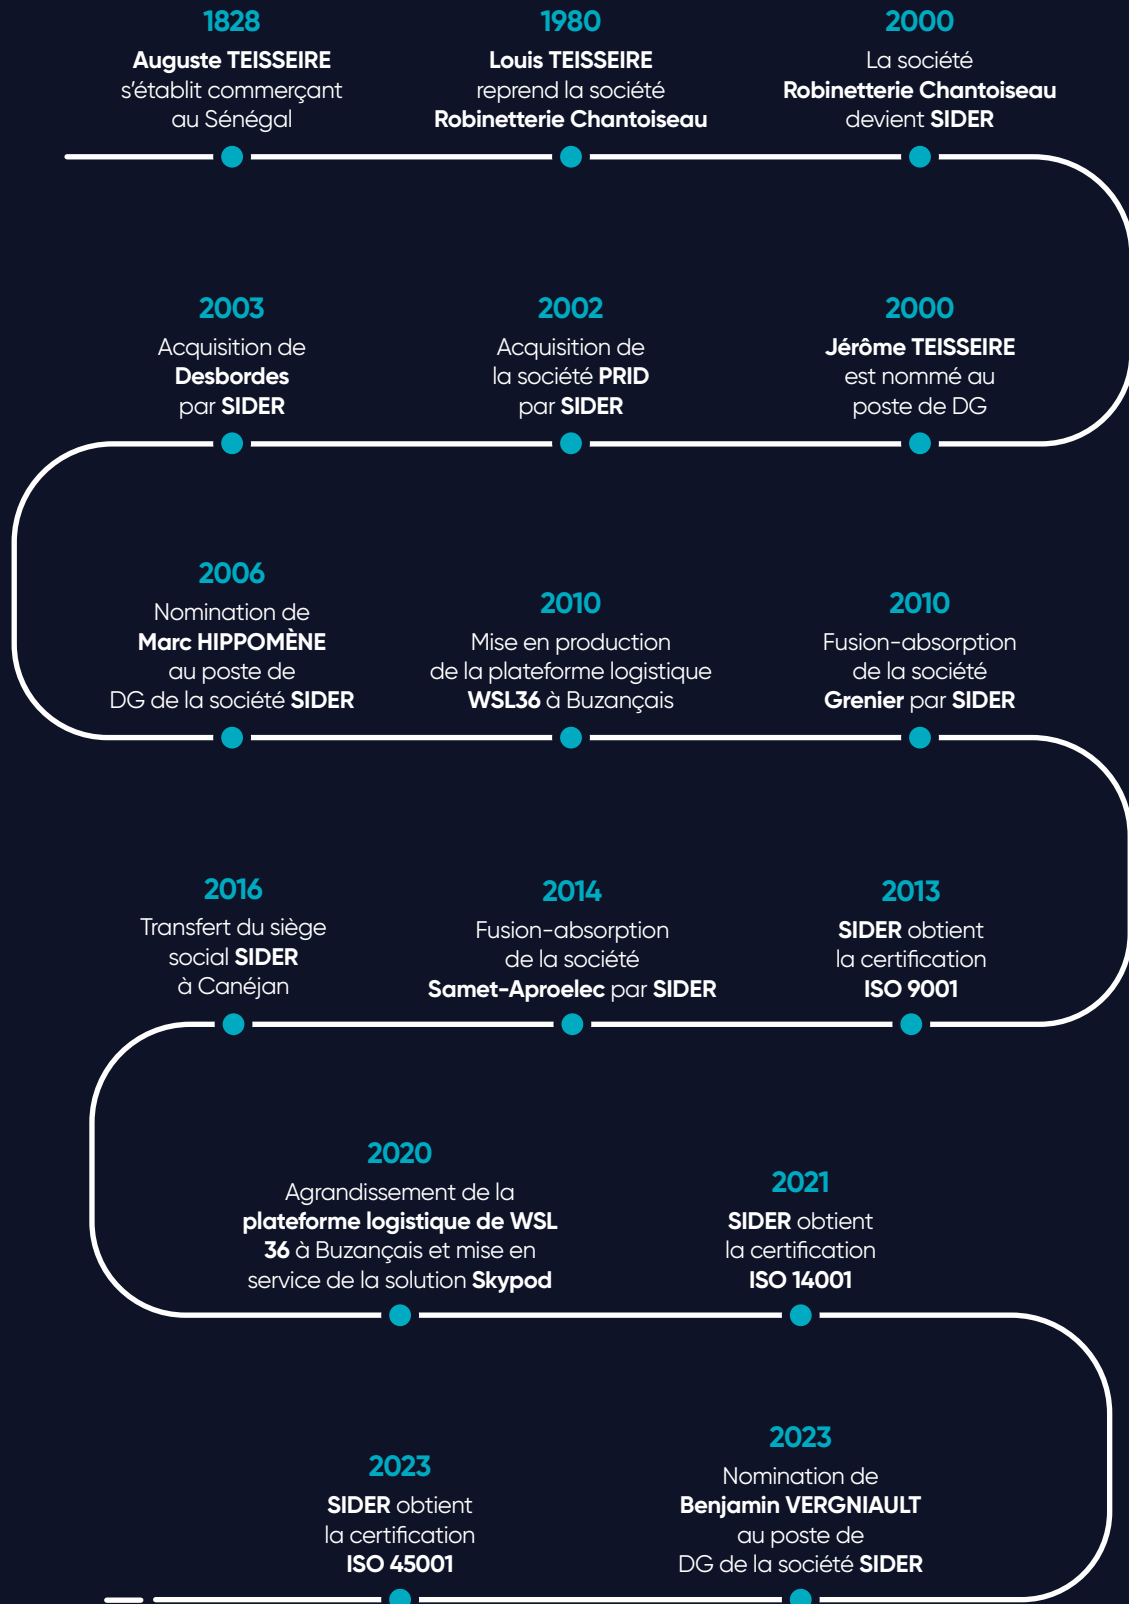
1828
Auguste TEISSEIRE s'établit commerçant au Sénégal

1980
Louis TEISSEIRE reprend la société Robinetterie Chantoiseau

2000
La société Robinetterie Chantoiseau devient SIDER

2003
Acquisition de Desbordes par SIDER

2002
Acquisition de la société PRID par SIDER

2000
Jérôme TEISSEIRE est nommé au poste de DG

2006
Nomination de Marc HIPPOMÈNE au poste de DG de la société SIDER

2010
Mise en production de la plateforme logistique WSL36 à Buzançais

2010
Fusion-absorption de la société Grenier par SIDER

2016
Transfert du siège social SIDER à Canéjan

2014
Fusion-absorption de la société Samet-Aproelec par SIDER

2013
SIDER obtient la certification ISO 9001

2020
Agrandissement de la plateforme logistique de WSL 36 à Buzançais et mise en service de la solution Skypod

2021
SIDER obtient la certification ISO 14001

2023
SIDER obtient la certification ISO 45001

2023
Nomination de Benjamin VERGNIAULT au poste de DG de la société SIDER